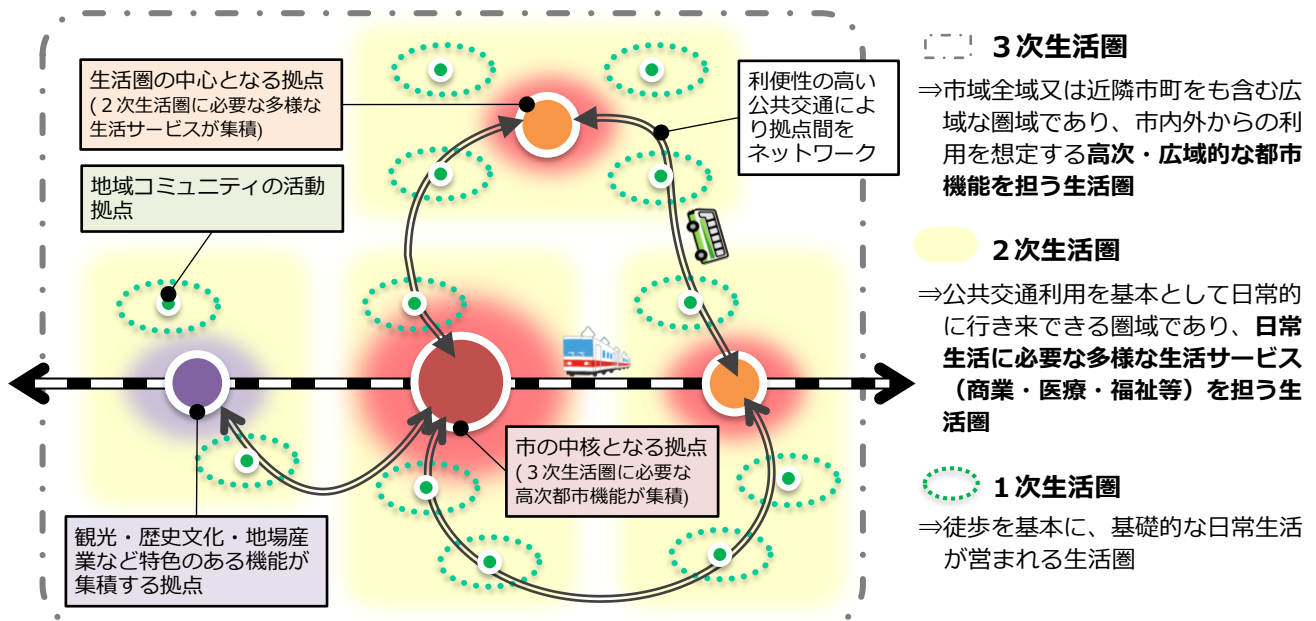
生活圏の中心となる拠点
(2次生活圏に必要な多様な生活サービスが集積)

利便性の高い公共交通により拠点間をネットワーク

地域コミュニティの活動拠点

市の中核となる拠点
(3次生活圏に必要な高次都市機能が集積)

観光・歴史文化・地場産業など特色のある機能が集積する拠点

3次生活圏
⇒市域全域又は近隣市町をも含む広域な圏域であり、市内外からの利用を想定する高次・広域的な都市機能を担う生活圏

2次生活圏
⇒公共交通利用を基本として日常的に行き来できる圏域であり、日常生活に必要な多様な生活サービス(商業・医療・福祉等)を担う生活圏

1次生活圏
⇒徒歩を基本に、基礎的な日常生活が営まれる生活圏